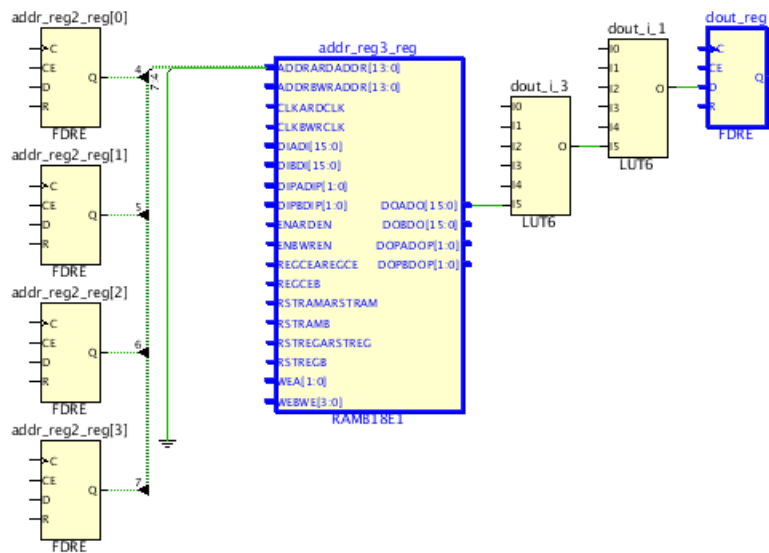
addr_reg2_reg[0]
C
CE
D
R
Q
FDRE

addr_reg2_reg[1]
C
CE
D
R
Q
FDRE

addr_reg2_reg[2]
C
CE
D
R
Q
FDRE

addr_reg2_reg[3]
C
CE
D
R
Q
FDRE

4
7:2
5
6
7

addr_reg3_reg
ADDRARDADDR[13:0]
ADDRBWRADDR[13:0]
CLKARDCLK
CLKBWRCLK
DIADI[15:0]
DIBDI[15:0]
DIPADIP[1:0]
DIPBDIP[1:0]
ENARDEN
ENBWREN
REGCEAREGCE
REGCEB
RSTRAMARSTRAM
RSTRAMB
RSTREGARSTREG
RSTREGB
WEA[1:0]
WEBWE[3:0]
DOADO[15:0]
DOBDO[15:0]
DOPADOP[1:0]
DOPBDOP[1:0]
RAMB18E1

dout_i_3
I0
I1
I2
I3
I4
I5
O
LUT6

dout_i_1
I0
I1
I2
I3
I4
I5
O
LUT6

dout_reg
C
CE
D
R
Q
FDRE